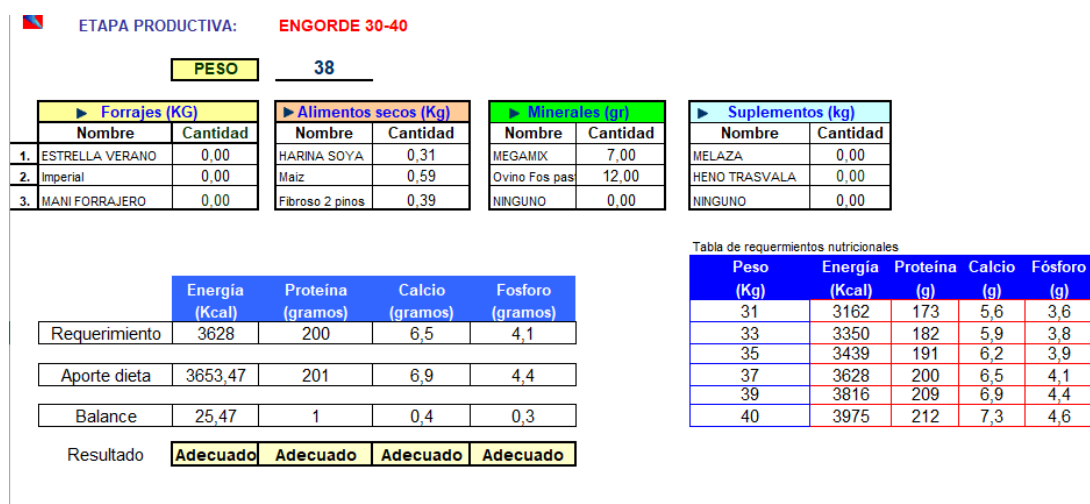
ETAPA PRODUCTIVA: ENGORDE 30-40

PESO 38

| | ► Forrajes (KG) | |
|---|---|---|
| | Nombre | Cantidad |
| 1. | ESTRELLA VERANO | 0,00 |
| 2. | Imperial | 0,00 |
| 3. | MANI FORRAJERO | 0,00 |

| ► Alimentos secos (Kg) | |
|---|---|
| Nombre | Cantidad |
| HARINA SOYA | 0,31 |
| Maiz | 0,59 |
| Fibroso 2 pinos | 0,39 |

| ► Minerales (gr) | |
|---|---|
| Nombre | Cantidad |
| MEGAMIX | 7,00 |
| Ovino Fos pas | 12,00 |
| NINGUNO | 0,00 |

| ► Suplementos (kg) | |
|---|---|
| Nombre | Cantidad |
| MELAZA | 0,00 |
| HENO TRASVALA | 0,00 |
| NINGUNO | 0,00 |

| | Energía (Kcal) | Proteína (gramos) | Calcio (gramos) | Fosforo (gramos) |
|---|---|---|---|---|
| Requerimiento | 3628 | 200 | 6,5 | 4,1 |
| Aporte dieta | 3653,47 | 201 | 6,9 | 4,4 |
| Balance | 25,47 | 1 | 0,4 | 0,3 |
| Resultado | Adecuado | Adecuado | Adecuado | Adecuado |

Tabla de requermientos nutricionales

| Peso (Kg) | Energía (Kcal) | Proteína (g) | Calcio (g) | Fósforo (g) |
|---|---|---|---|---|
| 31 | 3162 | 173 | 5,6 | 3,6 |
| 33 | 3350 | 182 | 5,9 | 3,8 |
| 35 | 3439 | 191 | 6,2 | 3,9 |
| 37 | 3628 | 200 | 6,5 | 4,1 |
| 39 | 3816 | 209 | 6,9 | 4,4 |
| 40 | 3975 | 212 | 7,3 | 4,6 |